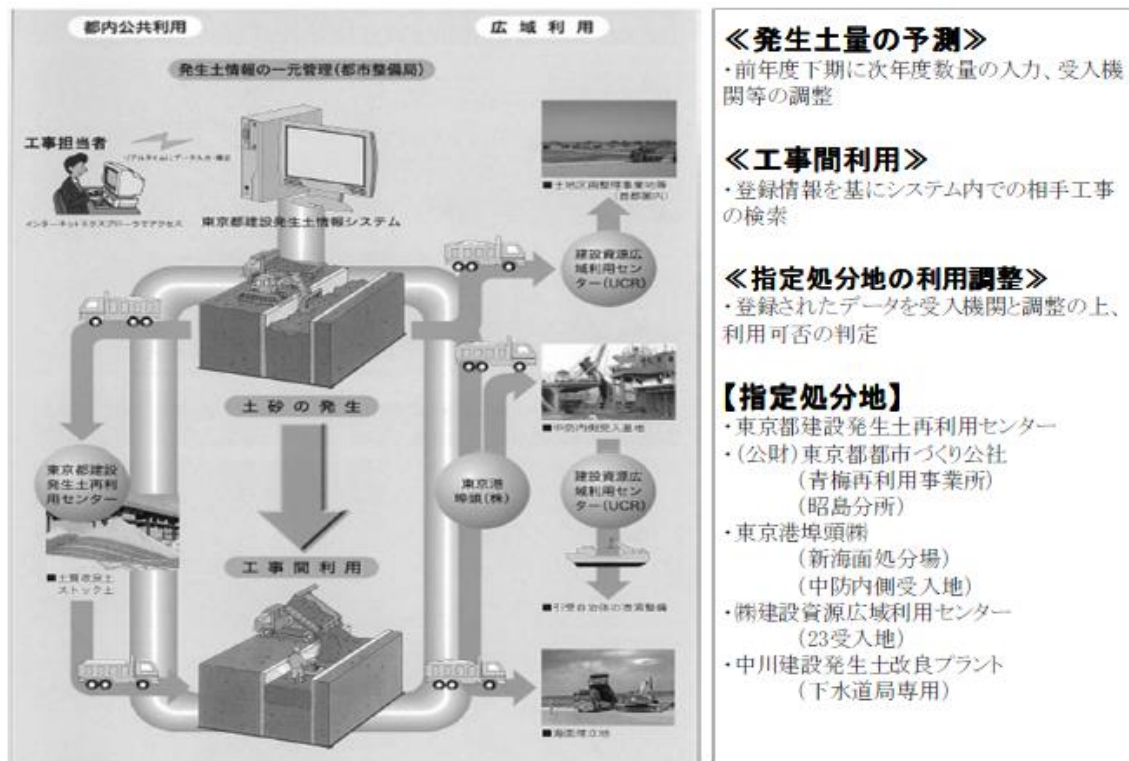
都内公共利用

広域利用

発生土情報の一元管理(都市整備局)

工事担当者

リアルタイムにデータ入力・確認

インターネットエクスプローラでアクセス

東京都建設発生土情報システム

■土地区画整理事業現場(首都圏内)

建設資源広域利用センター(UCR)

土砂の発生

■中防内側受入基地

東京都建設発生土再利用センター

東京港埠頭(株)

建設資源広域利用センター(UCR)

■土質改良土ストック土

工事間利用

■引受自治体の港湾整備

■海面埋立地

≪発生土量の予測≫
・前年度下期に次年度数量の入力、受入機関等の調整

≪工事間利用≫
・登録情報を基にシステム内での相手工事の検索

≪指定処分地の利用調整≫
・登録されたデータを受入機関と調整の上、利用可否の判定

【指定処分地】
・東京都建設発生土再利用センター
・(公財)東京都都市づくり公社
(青梅再利用事業所)
(昭島分所)
・東京港埠頭㈱
(新海面処分場)
(中防内側受入地)
・㈱建設資源広域利用センター
(23受入地)
・中川建設発生土改良プラント
(下水道局専用)